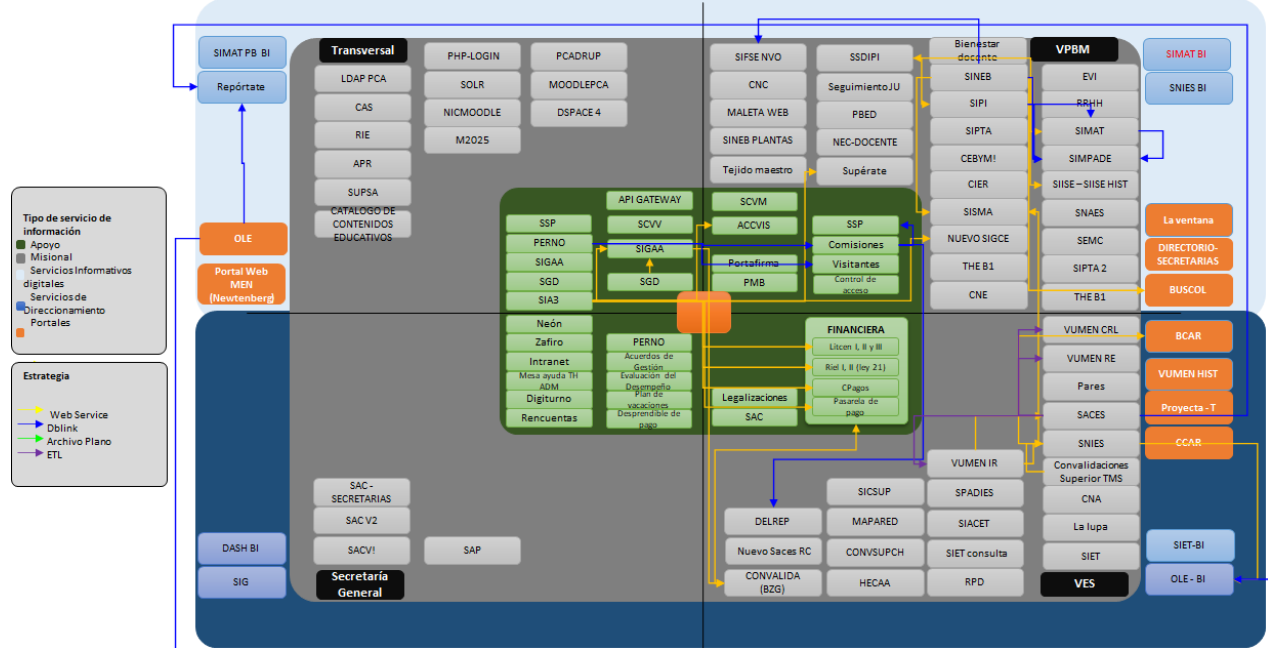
SIMAT PB BI

Repórtate

Transversal

LDAP PCA

CAS

RIE

APR

SUPSA

CATALOGO DE CONTENIDOS EDUCATIVOS

PHP-LOGIN

SOLR

NICMOODLE

M2025

PCADRUP

MOODLEPCA

DSPACE 4

SIFSE NVO

CNC

MALETA WEB

SINEB PLANTAS

Tejido maestro

SSDIPI

SeguimientoJU

PBED

NEC-DOCENTE

Supérate

Bienestar docente

VPBM

SINEB

SIPI

SIPTA

CEBYM!

CIER

SISMA

NUEVO SIGCE

THE B1

CNE

EVI

RRHH

SIMAT

SIMPADE

SIISE – SIISE HIST

SNAES

SEMC

SIPTA 2

THE B1

SIMAT BI

SNIES BI

La ventana

DIRECTORIO-SECRETARIAS

BUSCOL

Tipo de servicio de información
Apoyo
Misional
Servicios Informativos digitales
Servicios de Direccionamiento
Portales

OLE

Portal Web MEN (Newtenberg)

API GATEWAY

SCVM

SSP

SCVV

ACCVIS

SSP

PERNO

SIGAA

Comisiones

SIGAA

Portafirma

Visitantes

SGD

SGD

PMB

Control de acceso

SIA3

Neón

Zafiro

Intranet

Mesa ayuda TH ADM

Digiturno

Rencuentas

PERNO

Acuerdos de Gestión

Evaluación del Desempeño

Plan de vacaciones

Desprendible de pago

Legalizaciones

SAC

FINANCIERA

Litcen I, II y III

Riel I, II (ley 21)

CPagos

Pasarela de pago

VUMEN CRL

VUMEN RE

Pares

SACES

SNIES

Convalidaciones Superior TMS

CNA

La lupa

SIET

BCAR

VUMEN HIST

Proyecta - T

CCAR

Estrategia
Web Service
Dblink
Archivo Plano
ETL

VUMEN IR

SICSUP

SPADIES

DELREP

MAPARED

SIACET

Nuevo Saces RC

CONVSUPCH

SIET consulta

CONVALIDA (BZG)

HECAA

RPD

SAC - SECRETARIAS

SAC V2

SACV!

SAP

Secretaría General

DASH BI

SIG

VES

SIET-BI

OLE - BI